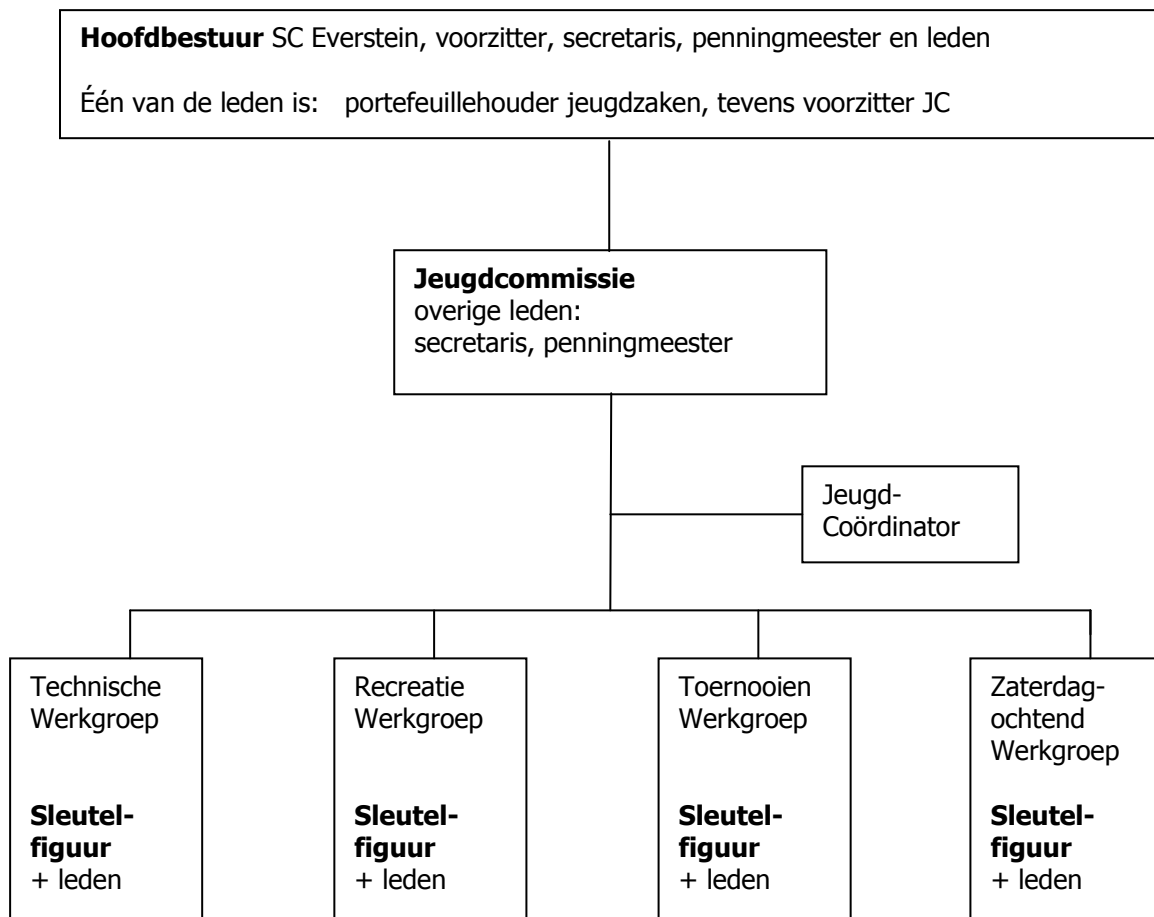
**Hoofdbestuur** SC Everstein, voorzitter, secretaris, penningmeester en leden

Één van de leden is: portefeuillehouder jeugdzaken, tevens voorzitter JC

**Jeugdcommissie**
overige leden:
secretaris, penningmeester

Jeugd-Coördinator

Technische Werkgroep

**Sleutelfiguur**
+ leden

Recreatie Werkgroep

**Sleutelfiguur**
+ leden

Toernooien Werkgroep

**Sleutelfiguur**
+ leden

Zaterdagochtend Werkgroep

**Sleutelfiguur**
+ leden